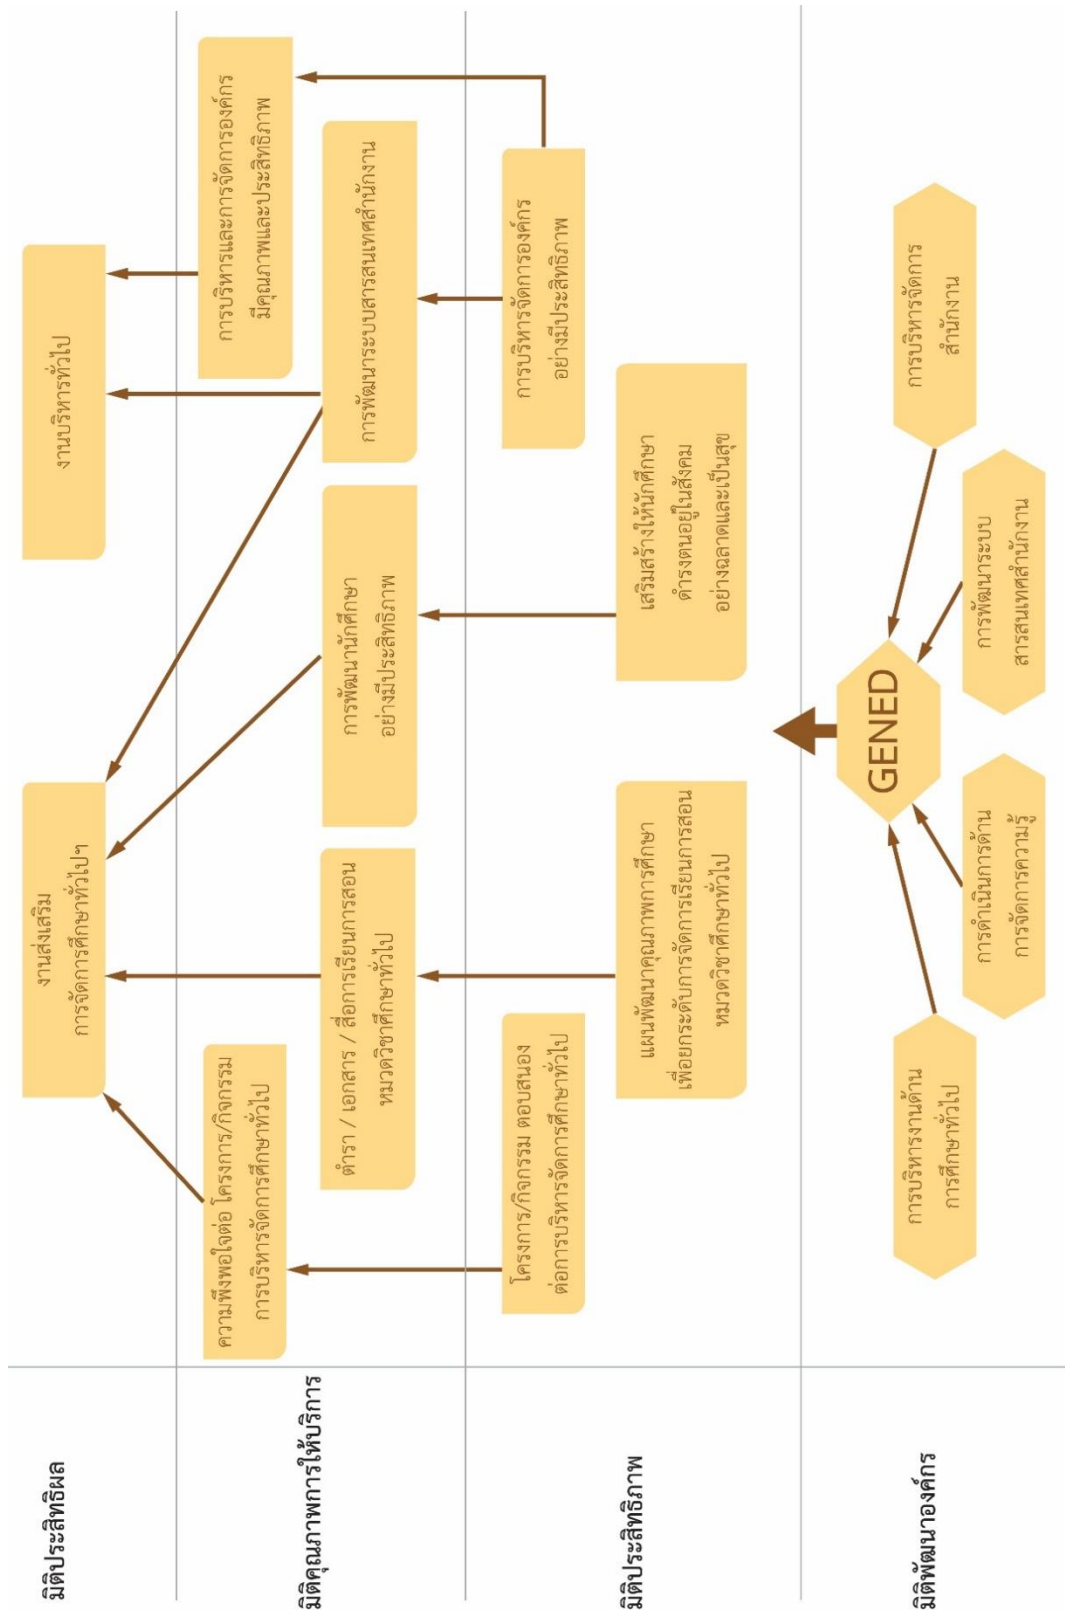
มิติประสิทธิผล

งานส่งเสริม การจัดการศึกษาทั่วไปฯ

งานบริหารทั่วไป

มิติคุณภาพการให้บริการ

ความพึงพอใจต่อ โครงการ/กิจกรรม การบริหารจัดการศึกษาทั่วไป

ตำรา / เอกสาร / สื่อการเรียนการสอน หมวดวิชาศึกษาทั่วไป

การพัฒนานักศึกษา อย่างมีประสิทธิภาพ

การพัฒนาระบบสารสนเทศสำนักงาน

การบริหารและการจัดการองค์กร มีคุณภาพและประสิทธิภาพ

มิติประสิทธิภาพ

โครงการ/กิจกรรม ตอบสนอง ต่อการบริหารจัดการศึกษาทั่วไป

แผนพัฒนาคุณภาพการศึกษา เพื่อยกระดับการจัดการเรียนการสอน หมวดวิชาศึกษาทั่วไป

เสริมสร้างให้นักศึกษา ดำรงตนอยู่ในสังคม อย่างฉลาดและเป็นสุข

การบริหารจัดการองค์กร อย่างมีประสิทธิภาพ

มิติพัฒนาองค์กร

การบริหารงานด้าน การศึกษาทั่วไป

การดำเนินการด้าน การจัดการความรู้

GENED

การพัฒนาระบบ สารสนเทศสำนักงาน

การบริหารจัดการ สำนักงาน